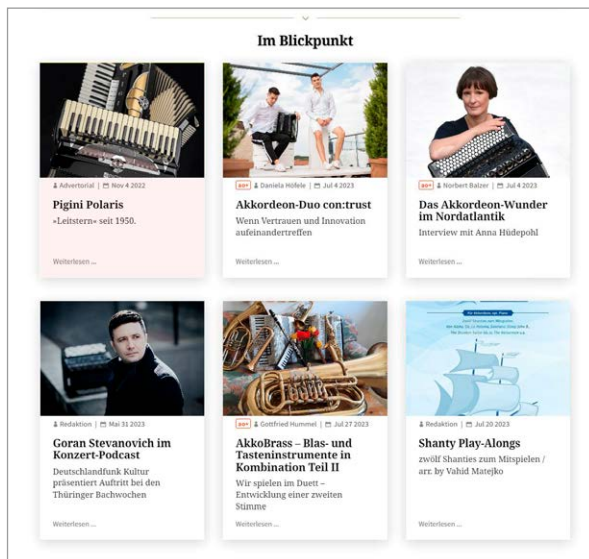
Im Blickpunkt

Advertorial | Nov 4 2022

Pigini Polaris

»Leitstern« seit 1950.

Weiterlesen ...

ao+ | Daniela Höfele | Jul 4 2023

Akkordeon-Duo con:trust

Wenn Vertrauen und Innovation aufeinandertreffen

Weiterlesen ...

ao+ | Norbert Balzer | Jul 4 2023

Das Akkordeon-Wunder im Nordatlantik

Interview mit Anna Hüdepohl

Weiterlesen ...

Redaktion | Mai 31 2023

Goran Stevanovich im Konzert-Podcast

Deutschlandfunk Kultur präsentiert Auftritt bei den Thüringer Bachwochen

Weiterlesen ...

ao+ | Gottfried Hummel | Jul 27 2023

AkkoBrass – Blas- und Tasteninstrumente in Kombination Teil II

Wir spielen im Duett – Entwicklung einer zweiten Stimme

Weiterlesen ...

Redaktion | Jul 20 2023

Shanty Play-Alongs

zwölf Shanties zum Mitspielen / arr. by Vahid Matejko

Weiterlesen ...